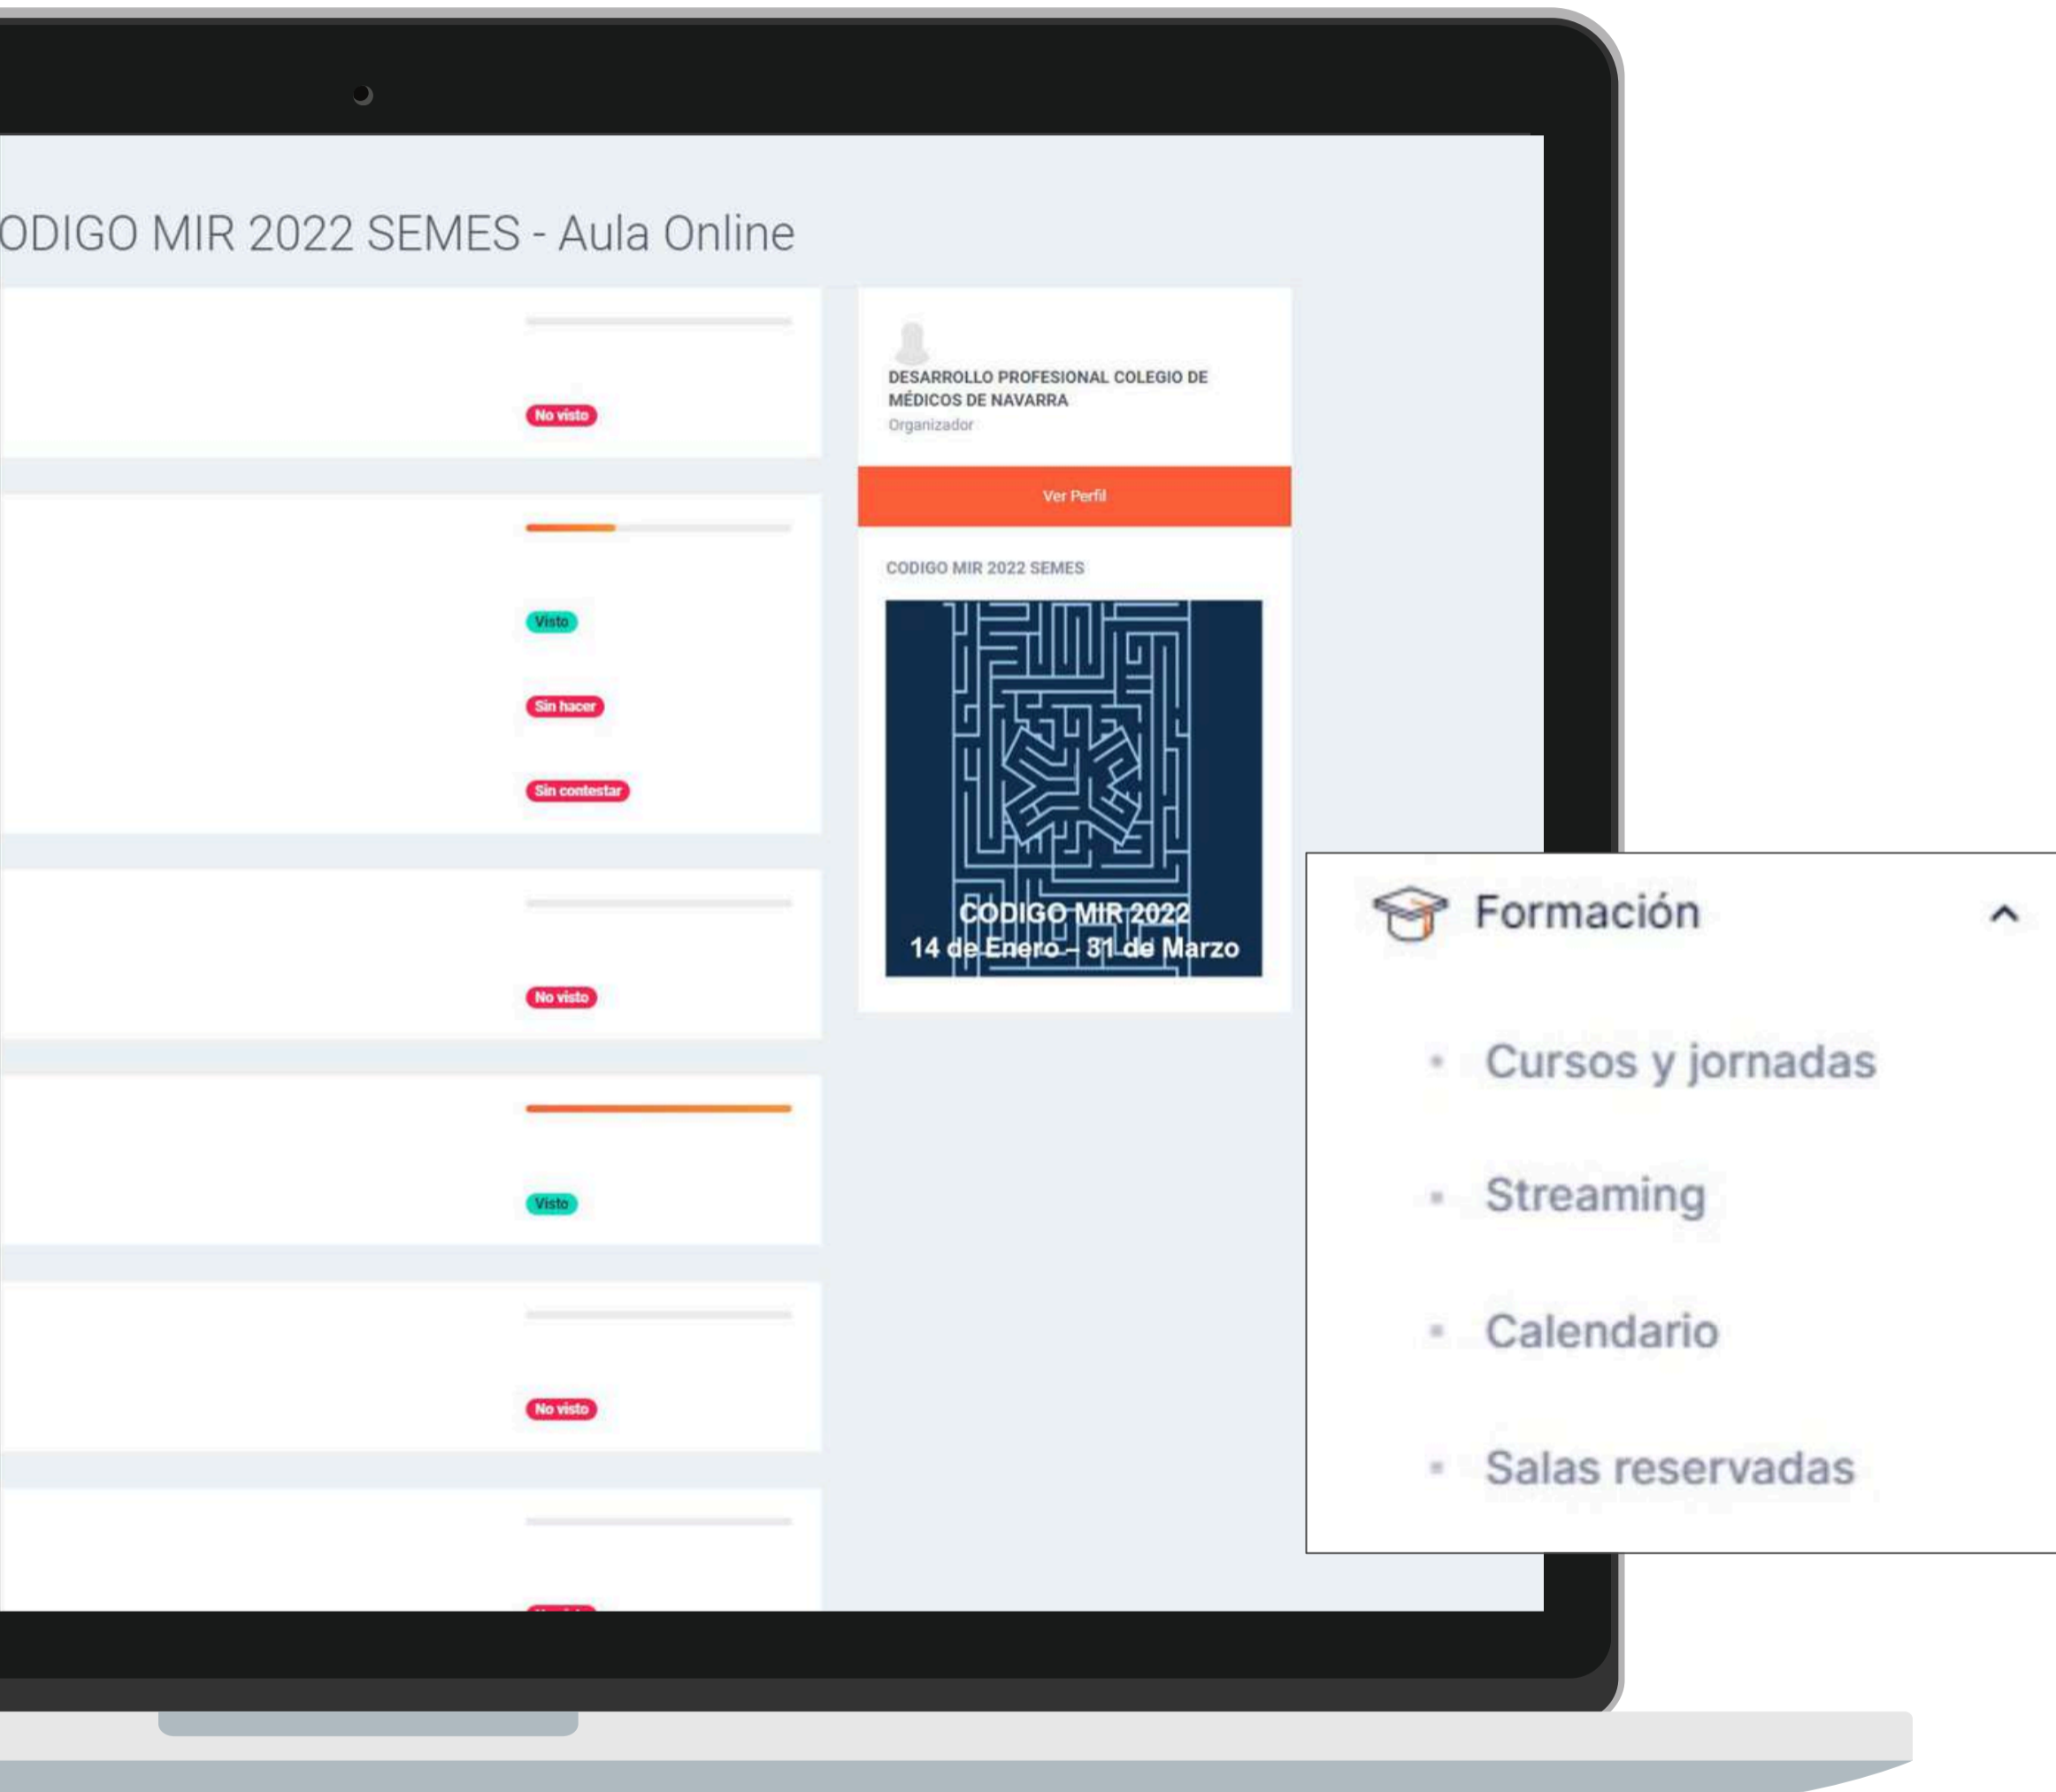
ODIGO MIR 2022 SEMES - Aula Online

No visto

Visto

Sin hacer

Sin contestar

No visto

Visto

No visto

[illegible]

DESARROLLO PROFESIONAL COLEGIO DE MÉDICOS DE NAVARRA
Organizador

Ver Perfil

CODIGO MIR 2022 SEMES

CODIGO MIR 2022
14 de Enero - 31 de Marzo

Formación

Cursos y jornadas

Streaming

Calendario

Salas reservadas